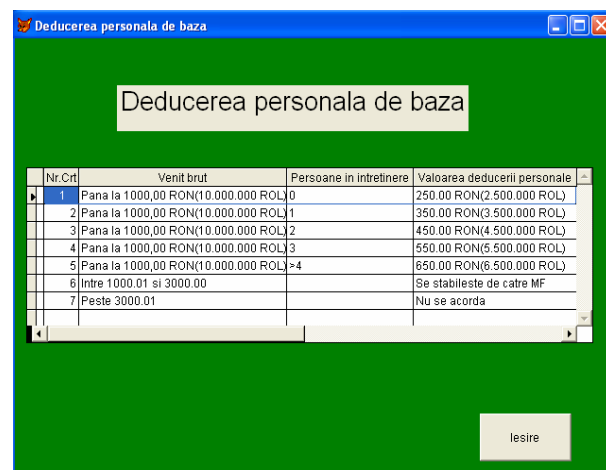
Deducerea personala de baza

Deducerea personala de baza

| Nr.Crt | Venit brut | Persoane in intretinere | Valoarea deducerii personale |
|---|---|---|---|
| 1 | Pana la 1000,00 RON(10.000.000 ROL) | 0 | 250.00 RON(2.500.000 ROL) |
| 2 | Pana la 1000,00 RON(10.000.000 ROL) | 1 | 350.00 RON(3.500.000 ROL) |
| 3 | Pana la 1000,00 RON(10.000.000 ROL) | 2 | 450.00 RON(4.500.000 ROL) |
| 4 | Pana la 1000,00 RON(10.000.000 ROL) | 3 | 550.00 RON(5.500.000 ROL) |
| 5 | Pana la 1000,00 RON(10.000.000 ROL) | >4 | 650.00 RON(6.500.000 ROL) |
| 6 | Intre 1000.01 si 3000.00 | | Se stabileste de catre MF |
| 7 | Peste 3000.01 | | Nu se acorda |

Iesire